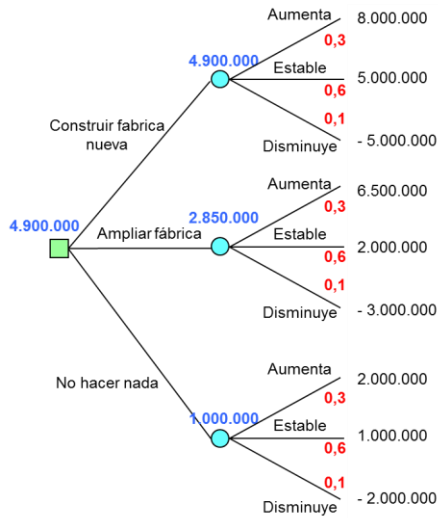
4.900.000

Construir fabrica nueva

4.900.000

Aumenta
0,3
8.000.000

Estable
0,6
5.000.000

0,1
Disminuye
- 5.000.000

Ampliar fábrica

2.850.000

Aumenta
0,3
6.500.000

Estable
0,6
2.000.000

0,1
Disminuye
- 3.000.000

No hacer nada

1.000.000

Aumenta
0,3
2.000.000

Estable
0,6
1.000.000

0,1
Disminuye
- 2.000.000